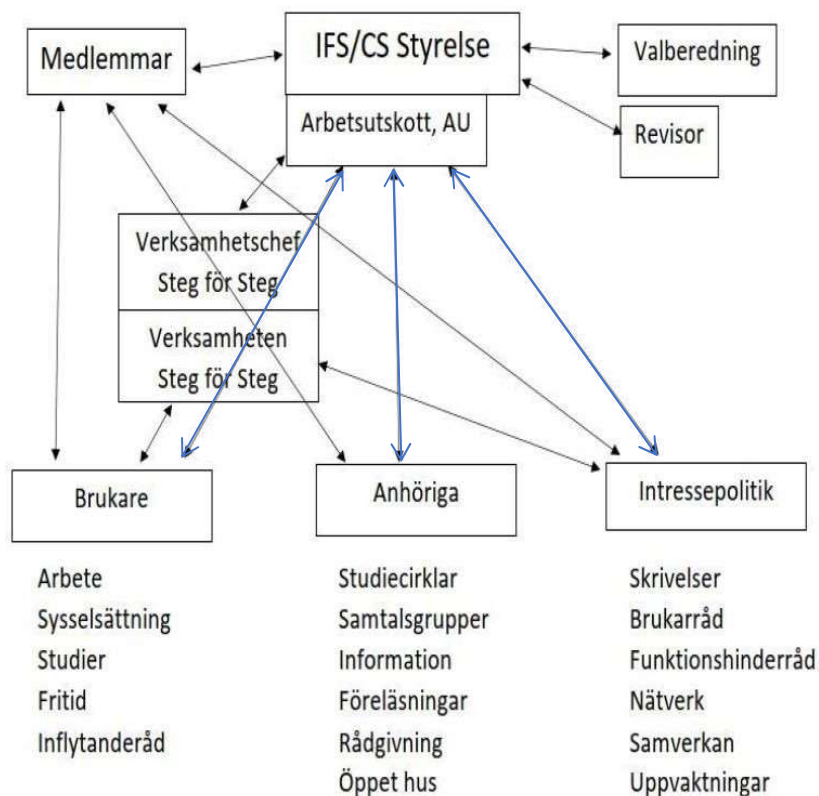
Medlemmar

IFS/CS Styrelse

Valberedning

Arbetsutskott, AU

Revisor

Verksamhetschef Steg för Steg

Verksamheten Steg för Steg

Brukare

Anhöriga

Intressepolitik

Arbete
Sysselsättning
Studier
Fritid
Inflytanderåd

Studiecirklar
Samtalsgrupper
Information
Föreläsningar
Rådgivning
Öppet hus

Skrivelser
Brukarråd
Funktionshinderråd
Nätverk
Samverkan
Uppvaktningar